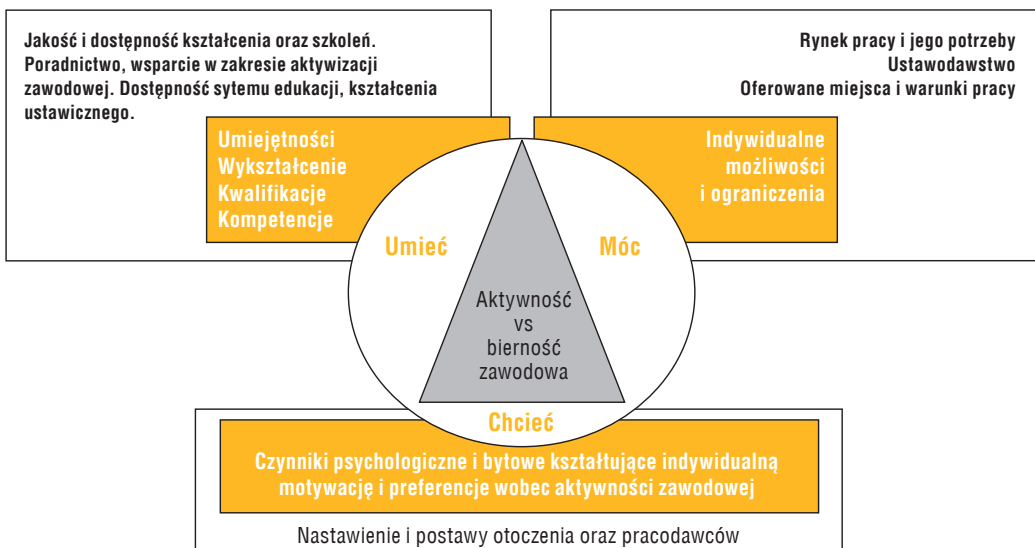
Jakość i dostępność kształcenia oraz szkoleń. Poradnictwo, wsparcie w zakresie aktywizacji zawodowej. Dostępność sytemu edukacji, kształcenia ustawicznego.

Umiejętności
Wykształcenie
Kwalifikacje
Kompetencje

Rynek pracy i jego potrzeby
Ustawodawstwo
Oferowane miejsca i warunki pracy

Indywidualne możliwości i ograniczenia

Umieć

Móc

Aktywność vs bierność zawodowa

Chcieć

Czynniki psychologiczne i bytowe kształtujące indywidualną motywację i preferencje wobec aktywności zawodowej

Nastawienie i postawy otoczenia oraz pracodawców